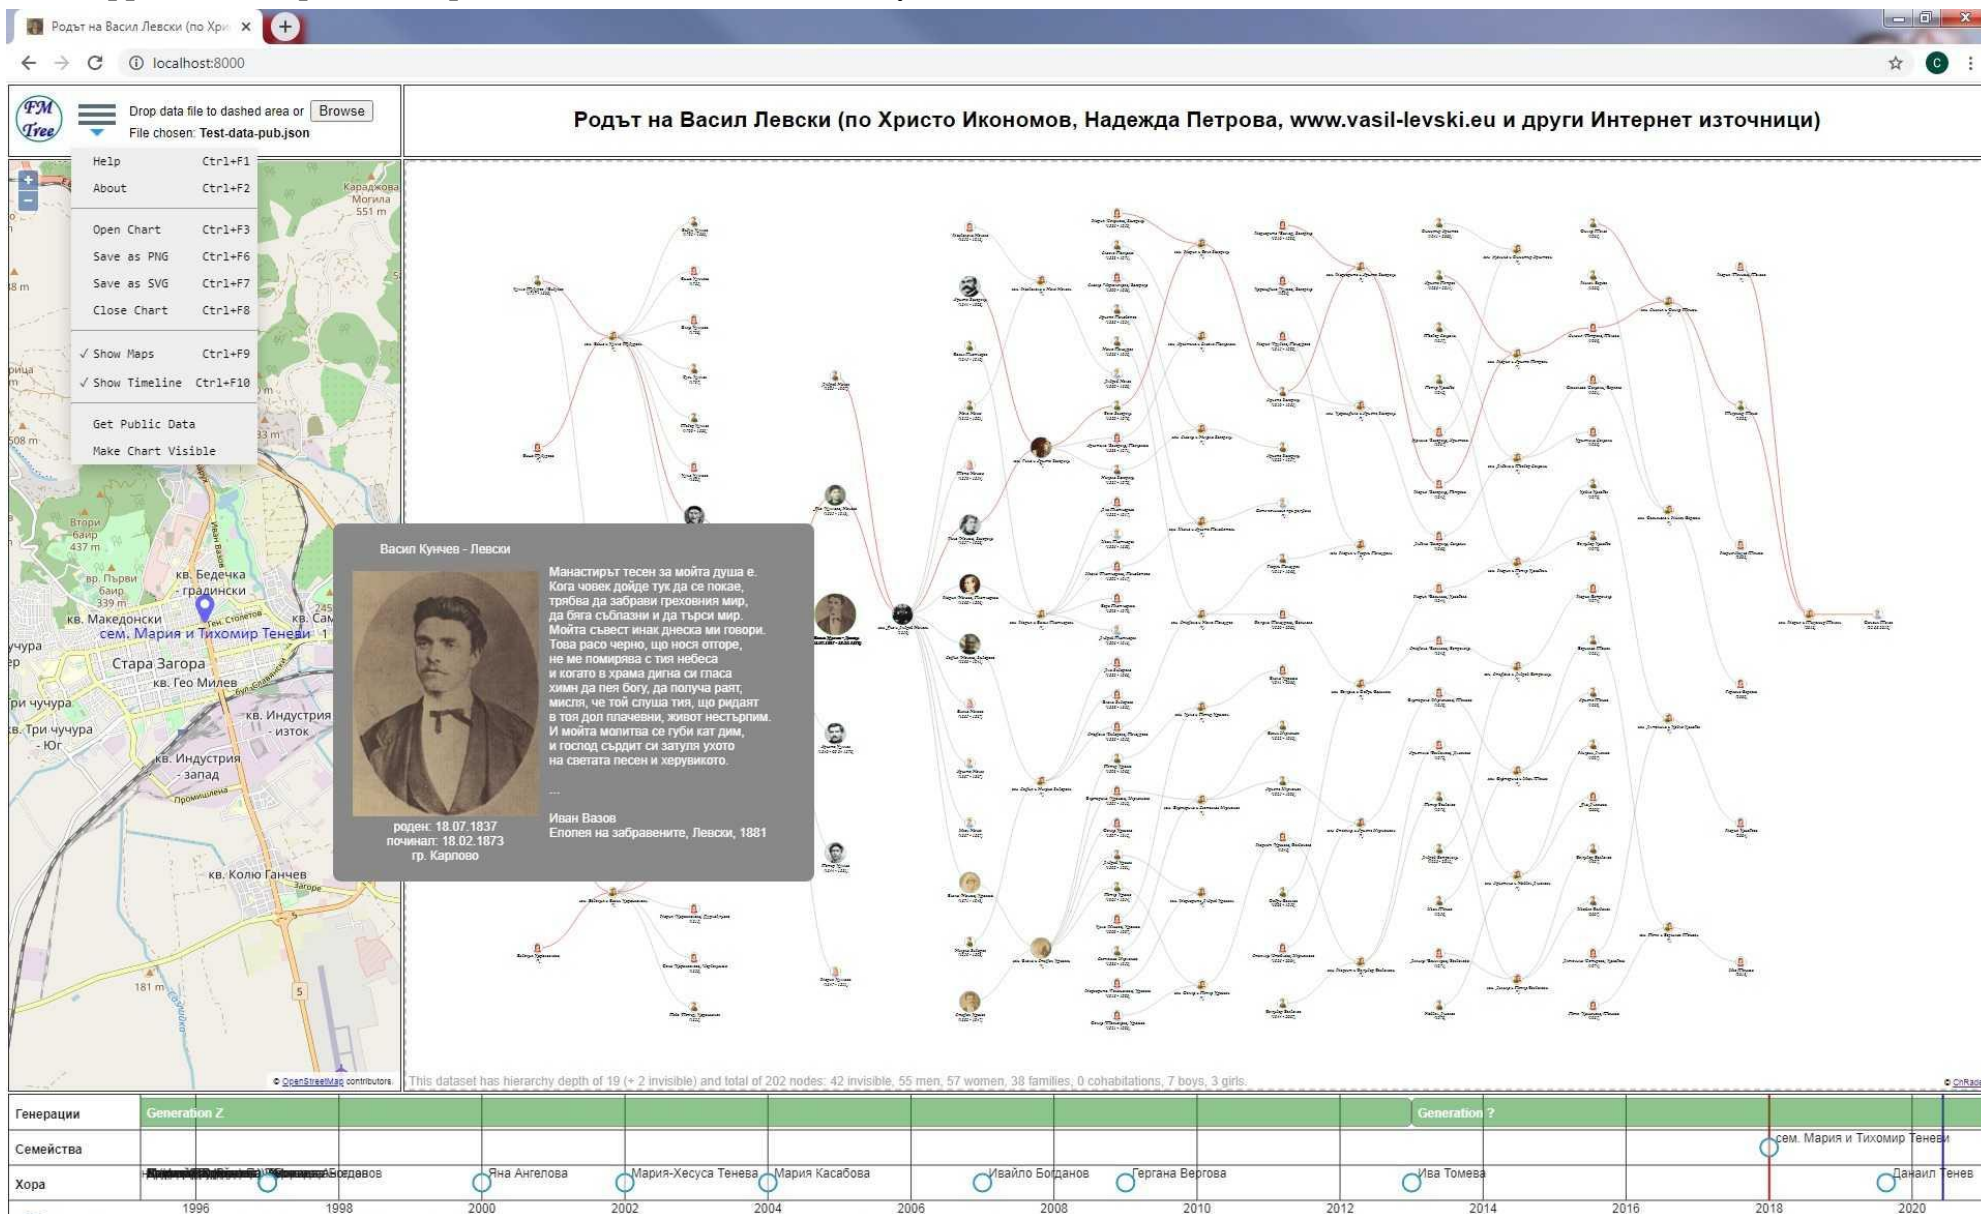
Родът на Васил Левски (по Хри ×

localhost:8000

FM Tree

Drop data file to dashed area or Browse
File chosen: Test-data-pub.json

Родът на Васил Левски (по Христо Икономов, Надежда Петрова, www.vasil-levski.eu и други Интернет източници)

Help Ctrl+F1
About Ctrl+F2
Open Chart Ctrl+F3
Save as PNG Ctrl+F6
Save as SVG Ctrl+F7
Close Chart Ctrl+F8
✓ Show Maps Ctrl+F9
✓ Show Timeline Ctrl+F10
Get Public Data
Make Chart Visible

Караджова Могила 551 m
Втори баир 437 m
вр. Първи баир 339 m
кв. Беденка - градински
кв. Македонски
сем. Мария и Тихомир Теневи
Стара Загора
кв. Гео Милев
кв. Три чучура - Юг
кв. Индустрия - изток
кв. Индустрия - запад
кв. Колю Ганчев
181 m
© OpenStreetMap contributors

Васил Кунчев - Левски

Манастирът тесен за мойта душа е.
Кога човек дойде тук да се покае,
трябва да забрави греховния мир,
да бяга сблазни и да търси мир.
Мойта съвест инак днеска ми говори.
Това расо черно, що нося отторе,
не ме помирява с тия небеса
и когато в храма дигна си гласа
химн да пея богу, да получа раят,
мисля, че той слуша тия, що ридаят
в тоя дол плачевни, живот нестърпим.
И мойта молитва се губи кат дим,
и господ сърдит си затуля ухото
на светата песен и херувикото.
...
Иван Вазов
Епопея на забравените, Левски, 1881

роден: 18.07.1837
починал: 18.02.1873
гр. Карлово

This dataset has hierarchy depth of 19 (+ 2 invisible) and total of 202 nodes: 42 invisible, 55 men, 57 women, 38 families, 0 cohabitations, 7 boys, 3 girls.

Генерации | Generation Z | Generation ?
Семейства | сем. Мария и Тихомир Теневи
Хора | Богданов | Яна Ангелова | Мария-Хесуса Тенева | Мария Касабова | Ивайло Богданов | Гергана Вергова | Ива Томева | Данаил Тенев

1996 1998 2000 2002 2004 2006 2008 2010 2012 2014 2016 2018 2020